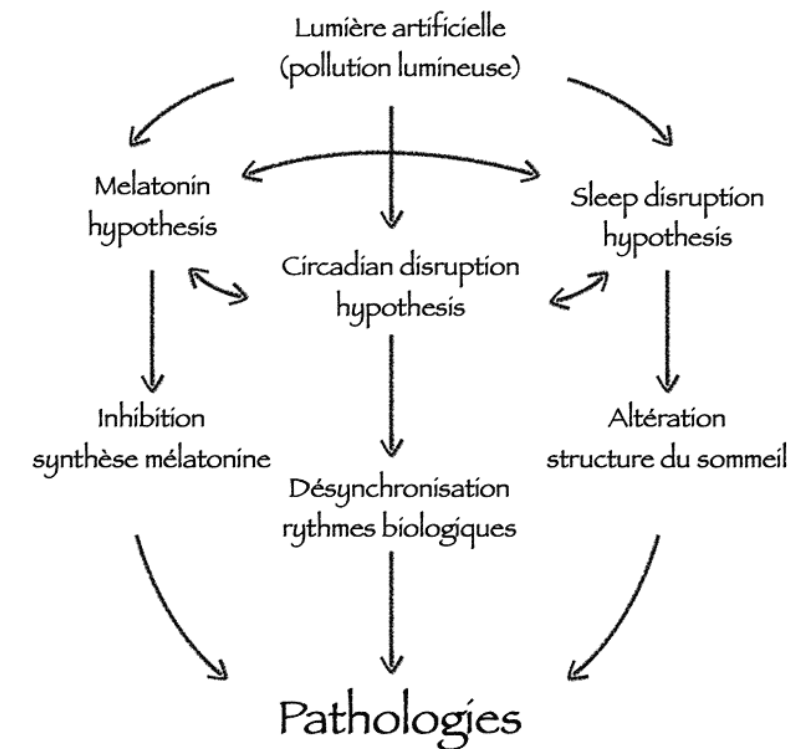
Lumière artificielle
(pollution lumineuse)

Melatonin
hypothesis

Sleep disruption
hypothesis

Circadian disruption
hypothesis

Inhibition
synthèse mélatonine

Altération
structure du sommeil

Désynchronisation
rythmes biologiques

Pathologies